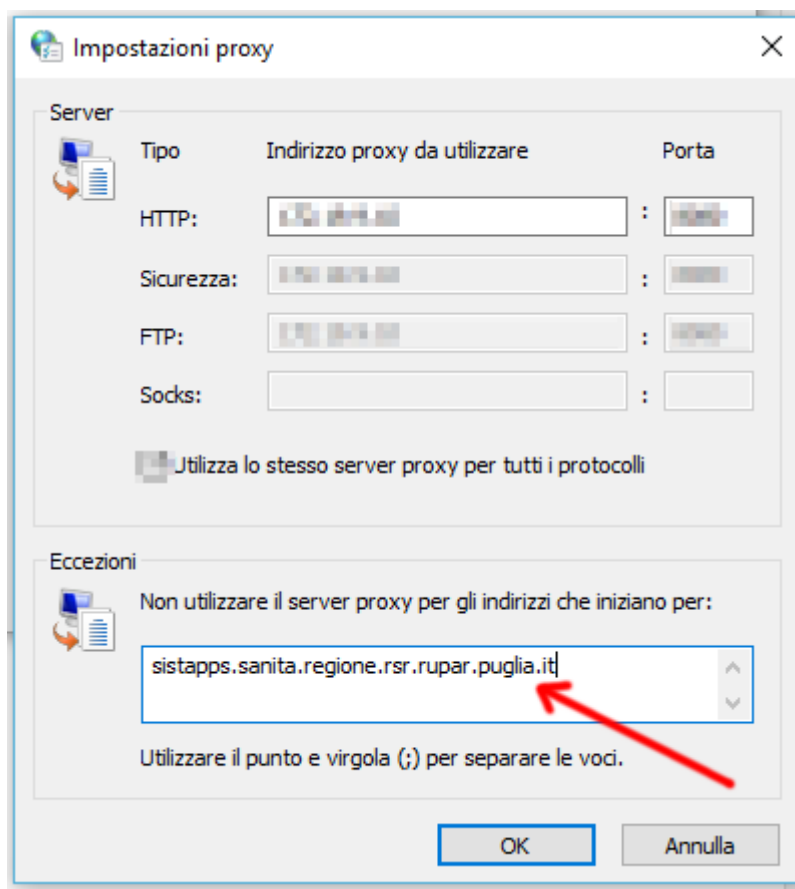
Impostazioni proxy

Server

Tipo

Indirizzo proxy da utilizzare

Porta

HTTP: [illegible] : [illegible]

Sicurezza: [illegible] : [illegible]

FTP: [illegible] : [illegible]

Socks: :

Utilizza lo stesso server proxy per tutti i protocolli

Eccezioni

Non utilizzare il server proxy per gli indirizzi che iniziano per:

sistapps.sanita.regione.rsr.rupar.puglia.it

Utilizzare il punto e virgola (;) per separare le voci.

OK

Annulla